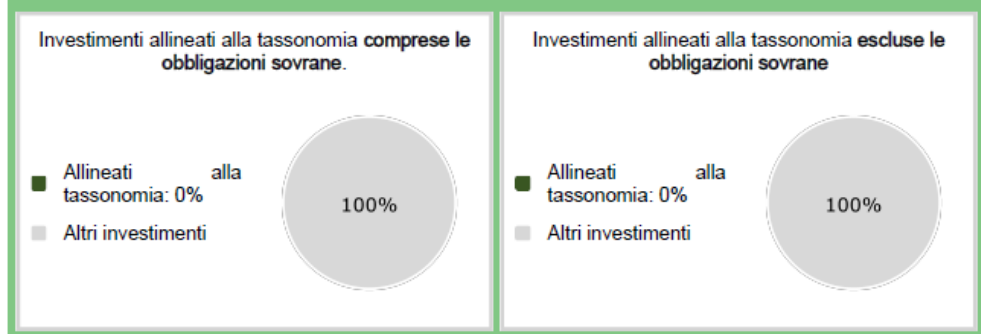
Investimenti allineati alla tassonomia **comprese le obbligazioni sovrane**.

Allineati alla tassonomia: 0%

Altri investimenti

100%

Investimenti allineati alla tassonomia **escluse le obbligazioni sovrane**

Allineati alla tassonomia: 0%

Altri investimenti

100%